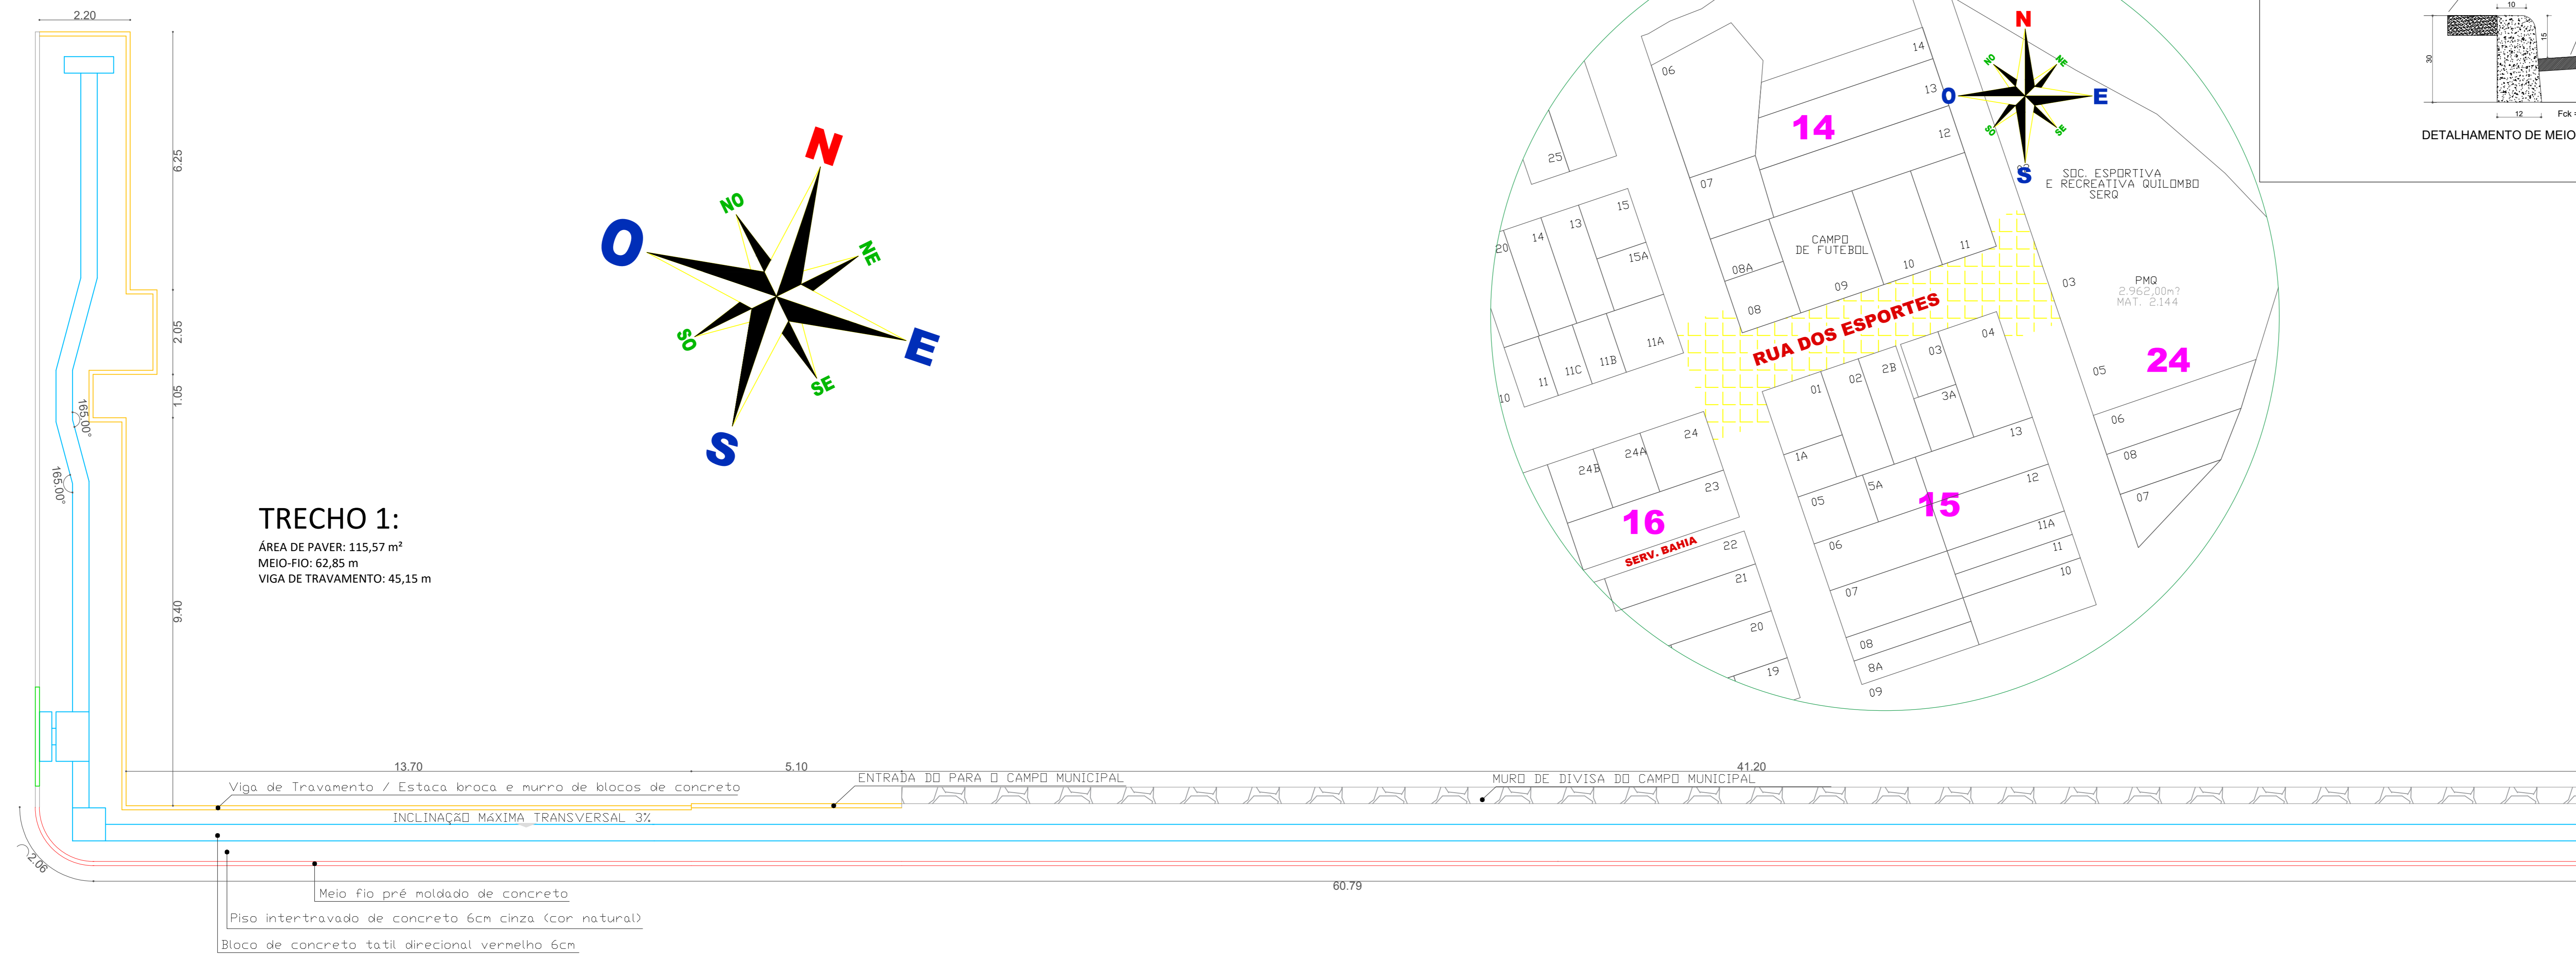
2.20

6.25

2.05

1.05

9.40

165.00°

165.00°

N
NO
NE
O
E
SO
SE
S

TRECHO 1:
ÁREA DE PAVER: 115,57 m²
MEIO-FIO: 62,85 m
VIGA DE TRAVAMENTO: 45,15 m

13.70
5.10
41.20
60.79
2.06

Viga de Travamento / Estaca broca e murro de blocos de concreto
ENTRADA DO PARA O CAMPO MUNICIPAL
MURO DE DIVISA DO CAMPO MUNICIPAL
INCLINAÇÃO MÁXIMA TRANSVERSAL 3%
Meio fio pré moldado de concreto
Piso intertravado de concreto 6cm cinza (cor natural)
Bloco de concreto tatil direcional vermelho 6cm

N
NO
NE
O
E
SO
SE
S

14
15
16
24

06
25
07
14
13
12
11
10
09
08
08A
CAMPO DE FUTEBOL
SOC. ESPORTIVA E RECREATIVA QUILOMBO SERQ
PMQ
2.962,00m²
MAT. 2.144
03
04
05
06
08
07
20
14
13
15
15A
11A
11B
11C
11
10
RUA DOS ESPORTES
01
02
2B
03
3A
24
24A
24B
23
22
21
20
19
SERV. BAHIA
1A
05
5A
06
07
08
8A
09
13
12
11A
11
10

10
15
30
12
Fck
DETALHAMENTO DE MEIO